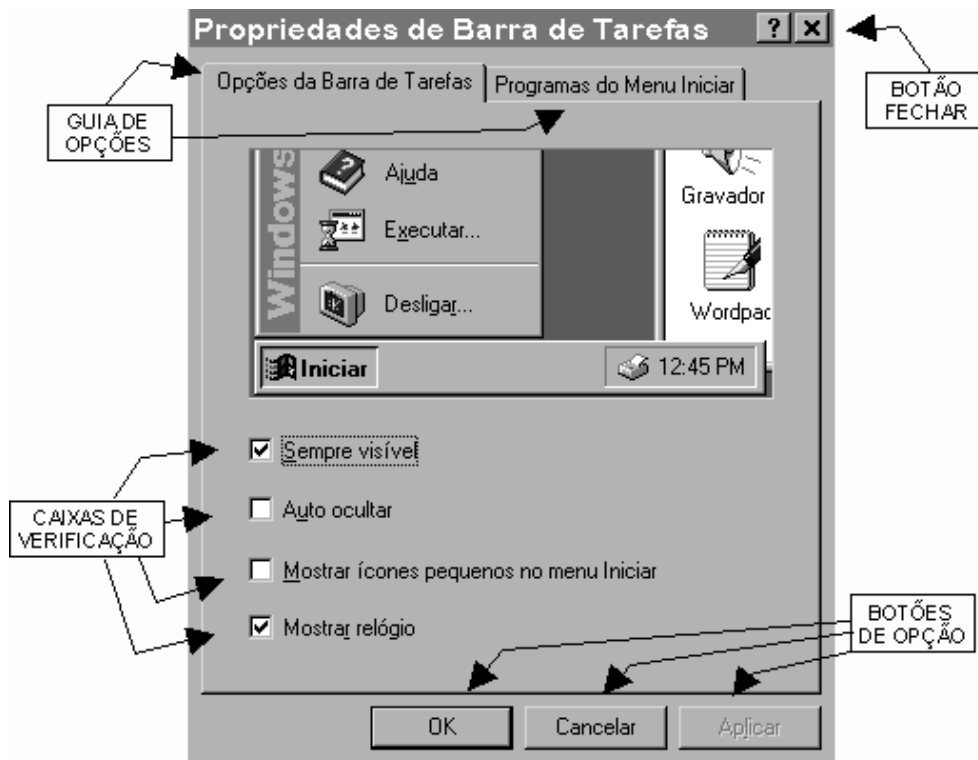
Propriedades de Barra de Tarefas ? ×

BOTÃO FECHAR

Opções da Barra de Tarefas | Programas do Menu Iniciar

GUIA DE OPÇÕES

Windows

Ajuda

Executar...

Desligar...

Gravador

Wordpac

Iniciar

12:45 PM

☑ Sempre visível

☐ Auto ocultar

☐ Mostrar ícones pequenos no menu Iniciar

☑ Mostrar relógio

CAIXAS DE VERIFICAÇÃO

BOTÕES DE OPÇÃO

OK | Cancelar | Aplicar